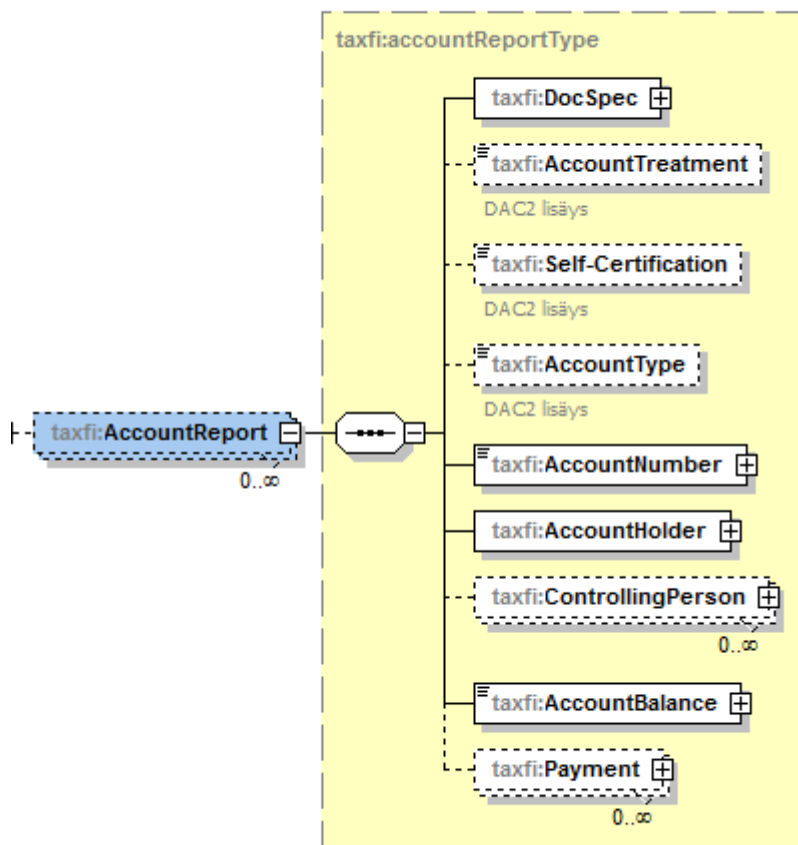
taxfi:accountReportType

taxfi:AccountReport
0..∞

taxfi:DocSpec

taxfi:AccountTreatment
DAC2 lisäys

taxfi:Self-Certification
DAC2 lisäys

taxfi:AccountType
DAC2 lisäys

taxfi:AccountNumber

taxfi:AccountHolder

taxfi:ControllingPerson
0..∞

taxfi:AccountBalance

taxfi:Payment
0..∞